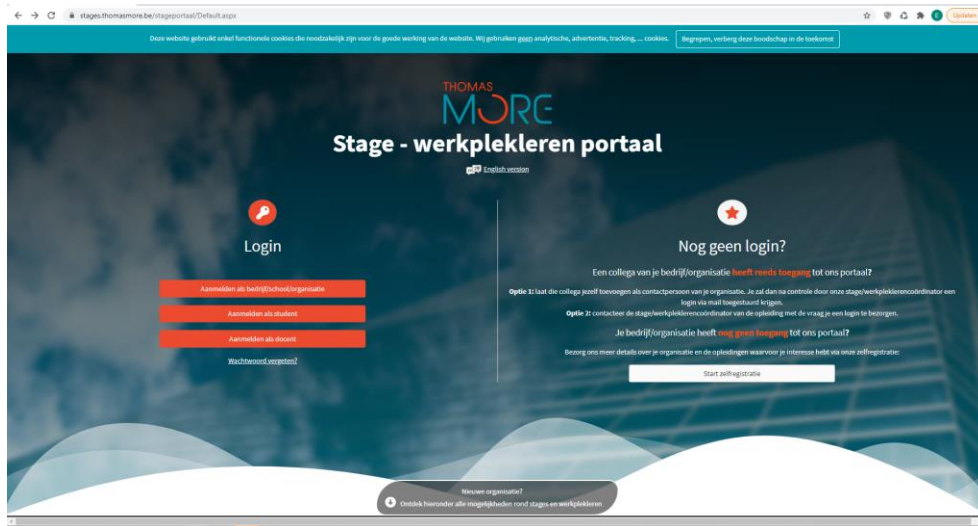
stages.thomasmore.be/stageportaal/Default.aspx

Update

Deze website gebruikt enkel functionele cookies die noodzakelijk zijn voor de goede werking van de website. Wij gebruiken geen analytische, advertentie, tracking, ... cookies.

Begrepen, verberg deze boodschap in de toekomst

THOMAS MORE

Stage - werkplekleren portaal

English version

Login

Aanmelden als bedrijf/school/organisatie

Aanmelden als student

Aanmelden als docent

Wachtwoord vergeten?

Nog geen login?

Een collega van je bedrijf/organisatie heeft reeds toegang tot ons portaal?

Optie 1: laat die collega jezelf toevoegen als contactpersoon van je organisatie. Je zal dan na controle door onze stage/werkplekleren­coördinator een login via mail toegestuurd krijgen.

Optie 2: contacteer de stage/werkplekleren­coördinator van de opleiding met de vraag je een login te bezorgen.

Je bedrijf/organisatie heeft nog geen toegang tot ons portaal?

Bezorg ons meer details over je organisatie en de opleidingen waarvoor je interesse hebt via onze zelfregistratie:

Start zelfregistratie

Nieuwe organisatie?

Ontdek hieronder alle mogelijkheden rond stages en werkplekleren